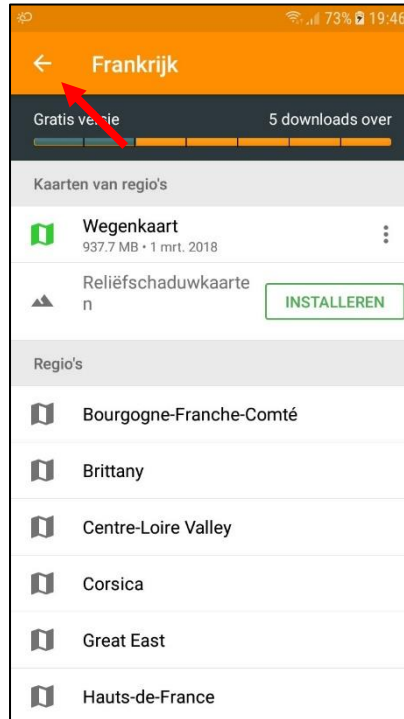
73% 19:46

←

Frankrijk

Gratis ve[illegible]ie

5 downloads over

Kaarten van regio's

Wegenkaart

937.7 MB • 1 mrt. 2018

Reliëfschaduwkaarten

INSTALLEREN

Regio's

Bourgogne-Franche-Comté

Brittany

Centre-Loire Valley

Corsica

Great East

Hauts-de-France